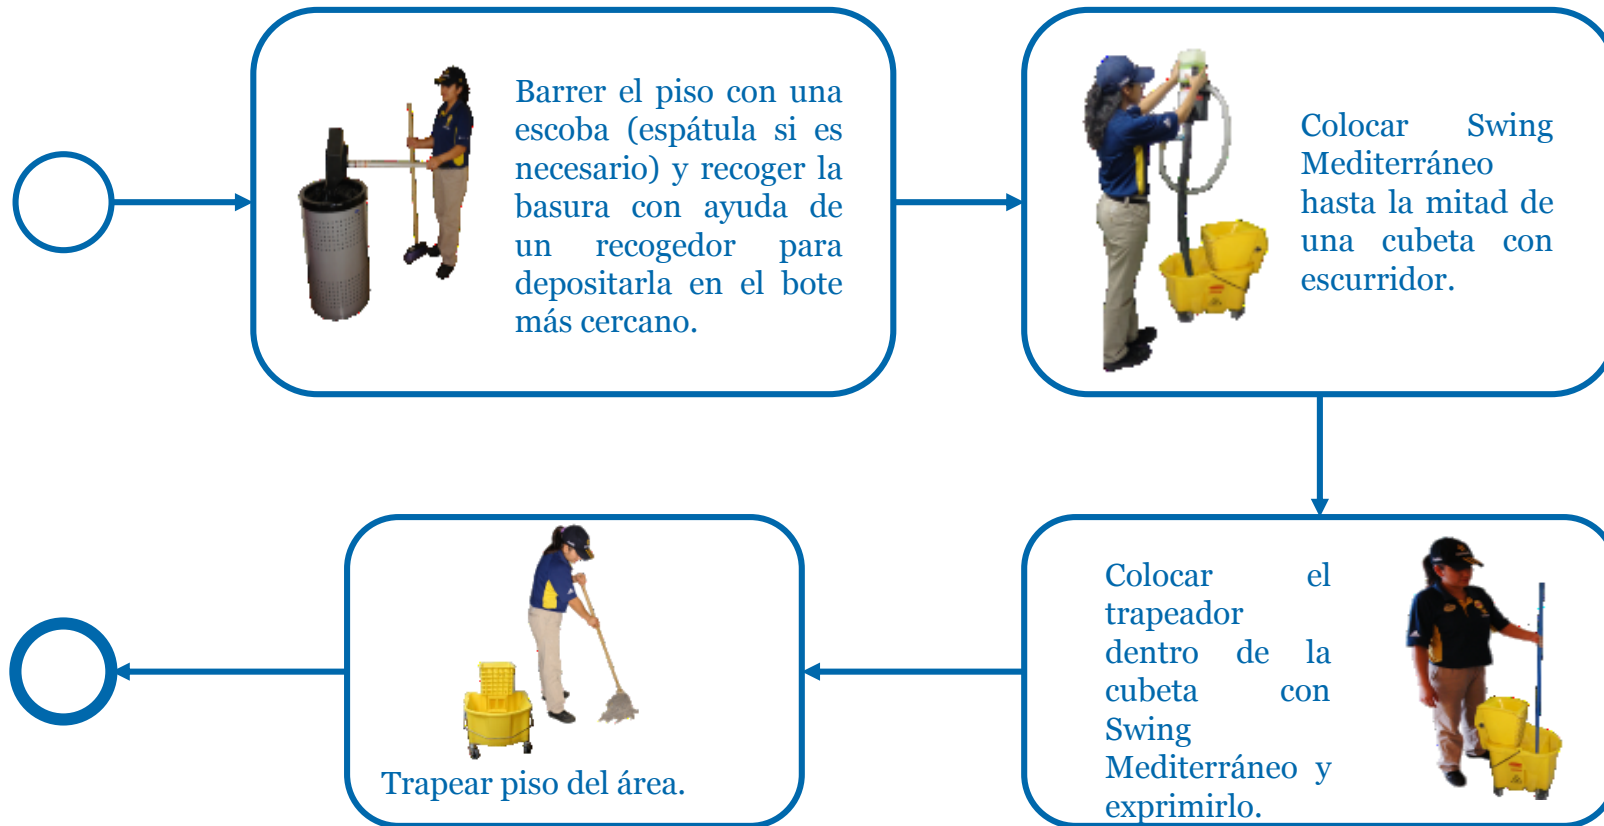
Barrer el piso con una escoba (espátula si es necesario) y recoger la basura con ayuda de un recogedor para depositarla en el bote más cercano.

Colocar Swing Mediterráneo hasta la mitad de una cubeta con escurridor.

Colocar el trapeador dentro de la cubeta con Swing Mediterráneo y exprimirlo.

Trapear piso del área.